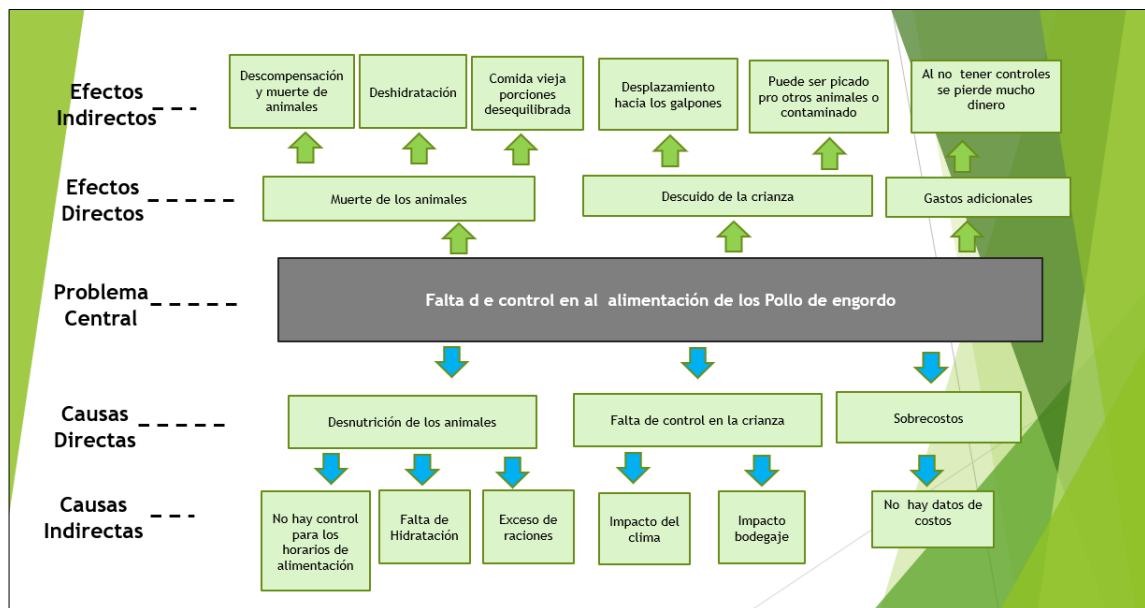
Efectos Indirectos

Descompensación y muerte de animales

Deshidratación

Comida vieja porciones desequilibrada

Desplazamiento hacia los galpones

Puede ser picado pro otros animales o contaminado

Al no tener controles se pierde mucho dinero

Efectos Directos

Muerte de los animales

Descuido de la crianza

Gastos adicionales

Problema Central

Falta d e control en al alimentación de los Pollo de engordo

Causas Directas

Desnutrición de los animales

Falta de control en la crianza

Sobrecostos

Causas Indirectas

No hay control para los horarios de alimentación

Falta de Hidratación

Exceso de raciones

Impacto del clima

Impacto bodegaje

No hay datos de costos